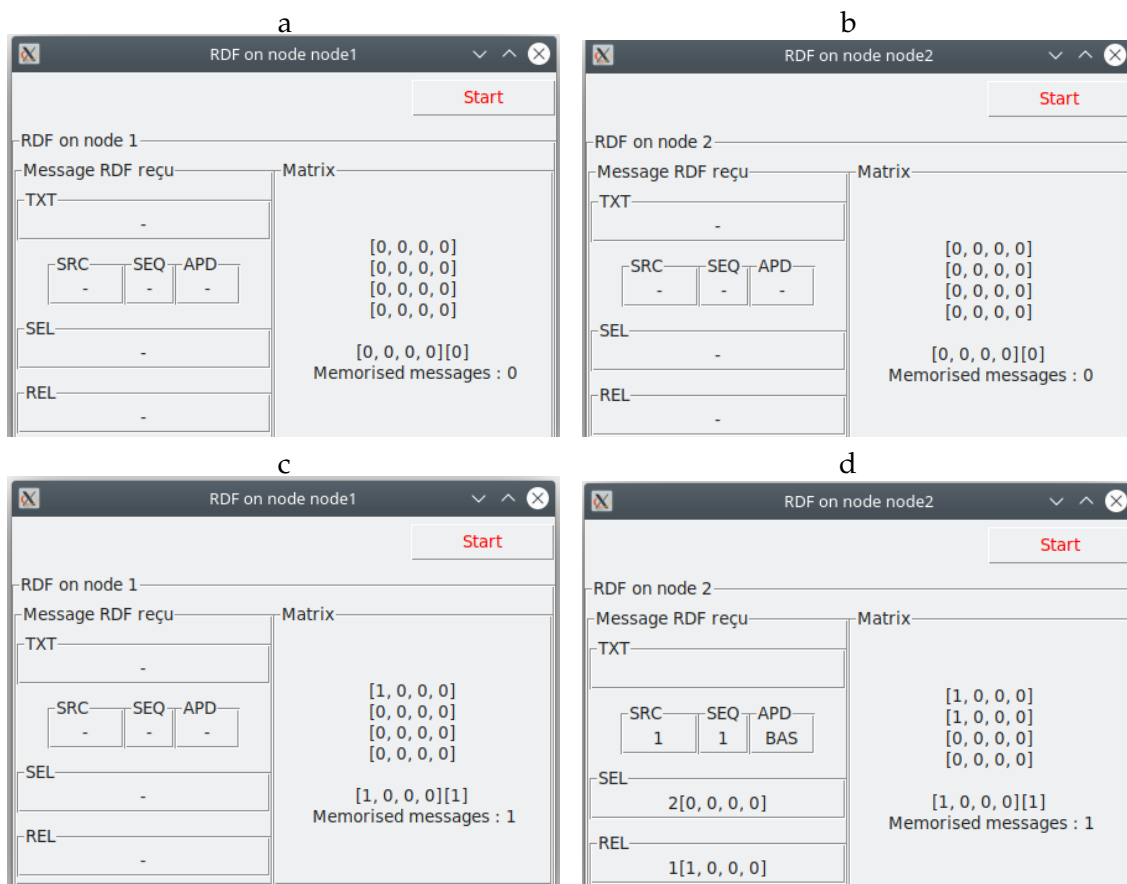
a

RDF on node node1

Start

RDF on node 1

Message RDF reçu

TXT

-

SRC SEQ APD

- - -

SEL

-

REL

-

Matrix

[0, 0, 0, 0]
[0, 0, 0, 0]
[0, 0, 0, 0]
[0, 0, 0, 0]

[0, 0, 0, 0][0]
Memorised messages : 0

b

RDF on node node2

Start

RDF on node 2

Message RDF reçu

TXT

-

SRC SEQ APD

- - -

SEL

-

REL

-

Matrix

[0, 0, 0, 0]
[0, 0, 0, 0]
[0, 0, 0, 0]
[0, 0, 0, 0]

[0, 0, 0, 0][0]
Memorised messages : 0

c

RDF on node node1

Start

RDF on node 1

Message RDF reçu

TXT

-

SRC SEQ APD

- - -

SEL

-

REL

-

Matrix

[1, 0, 0, 0]
[0, 0, 0, 0]
[0, 0, 0, 0]
[0, 0, 0, 0]

[1, 0, 0, 0][1]
Memorised messages : 1

d

RDF on node node2

Start

RDF on node 2

Message RDF reçu

TXT

SRC SEQ APD

1 1 BAS

SEL

2[0, 0, 0, 0]

REL

1[1, 0, 0, 0]

Matrix

[1, 0, 0, 0]
[1, 0, 0, 0]
[0, 0, 0, 0]
[0, 0, 0, 0]

[1, 0, 0, 0][1]
Memorised messages : 1